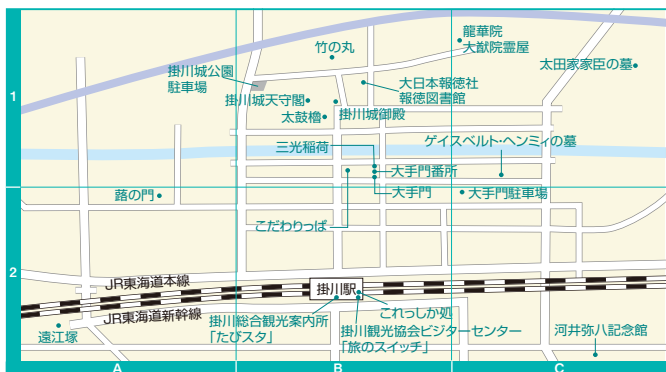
1
2
竹の丸
龍華院
大猷院霊屋
太田家家臣の墓
掛川城公園
駐車場
掛川城天守閣
大日本報徳社
報徳図書館
太鼓櫓
掛川城御殿
ゲイスベルト・ヘンミィの墓
三光稲荷
大手門番所
大手門
大手門駐車場
蕗の門
こだわりっぱ
JR東海道本線
掛川駅
JR東海道新幹線
これっしか処
遠江塚
掛川総合観光案内所
「たびスタ」
掛川観光協会ビジターセンター
「旅のスイッチ」
河井弥八記念館
A
B
C